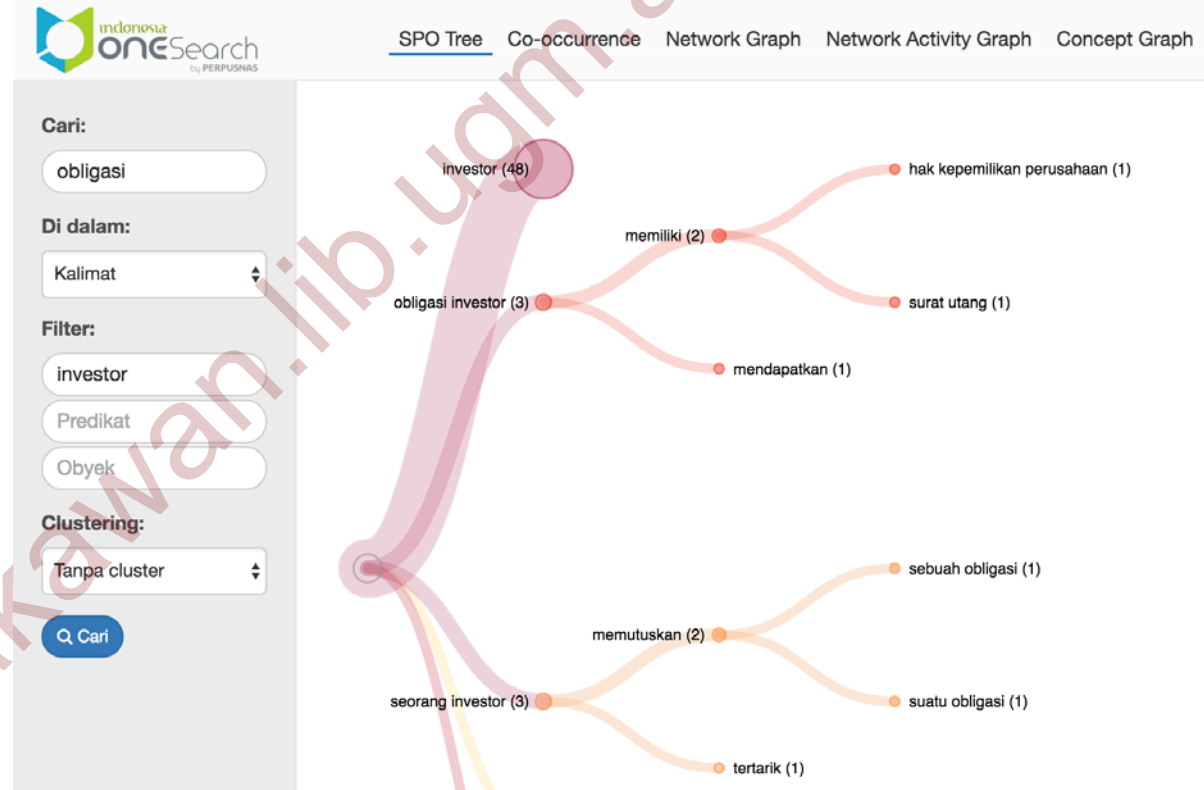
indonesia ONESearch by PERPUSNAS

SPO Tree Co-occurrence Network Graph Network Activity Graph Concept Graph

Cari:
obligasi
Di dalam:
Kalimat
Filter:
investor
Predikat
Obyek
Clustering:
Tanpa cluster
Cari

investor (48)
memiliki (2)
hak kepemilikan perusahaan (1)
obligasi investor (3)
surat utang (1)
mendapatkan (1)
sebuah obligasi (1)
memutuskan (2)
seorang investor (3)
suatu obligasi (1)
tertarik (1)

kawan.lib.ugm.ac.id